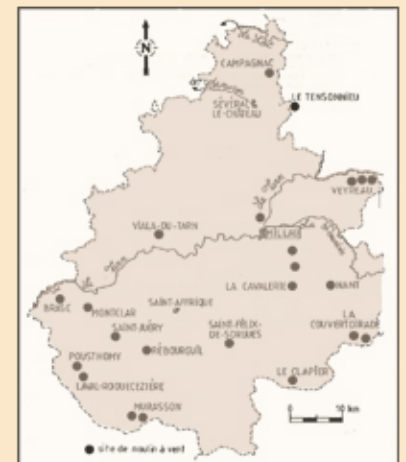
N

CAMPAGNAC

SÉVERAC-LE-CHÂTEAU

LE TENSONNIEU

VEYREAU

VIALA-DU-TARN

MILLAU

LA CAVALERIE

NANT

SAINT-AFFRIQUE

BRUSC

MONTCLAR

SAINT-JUÉRY

RÉBOURGUIL

SAINT-FÉLIX-DE-SORGUES

LA COUVERTOIRADE

POUSTHOMY

LAVAL-ROQUECEZIÈRE

LE CLAPIER

MURASSON

0 10 km

● site de moulin à vent